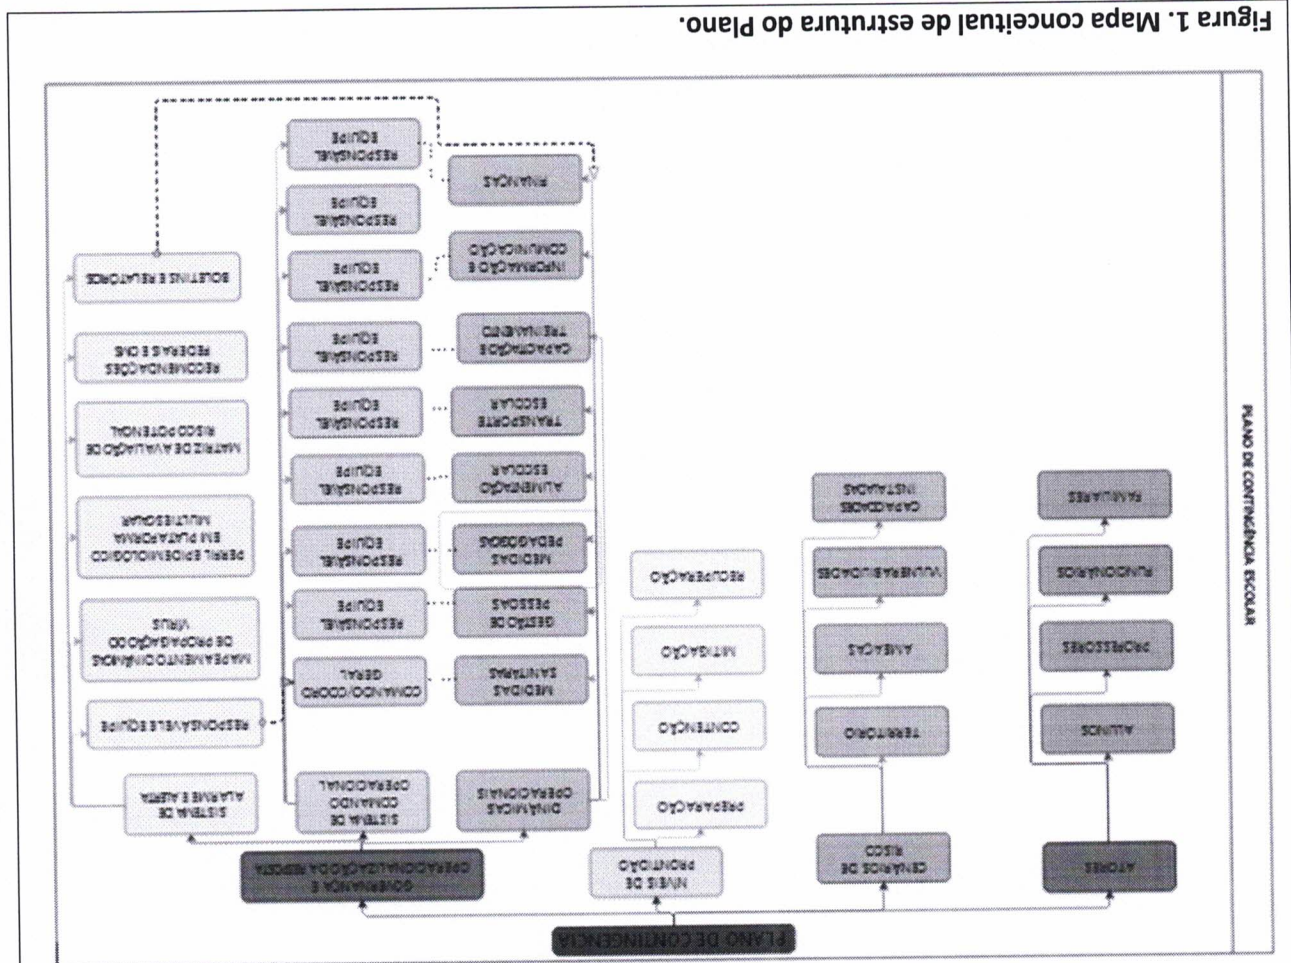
Figura 1. Mapa conceitual de estrutura do Plano.

PLANO DE CONTINGÊNCIA ESCOLAR

PLANO DE CONTINGÊNCIA

ATORES

ALUNOS

PROFESSORES

FUNCIONÁRIOS

FAMILIARES

CENÁRIOS DE RISCO

TERRITÓRIO

AMEAÇAS

VULNERABILIDADES

CAPACIDADES INSTALADAS

NÍVEIS DE PRONTIDÃO

PREPARAÇÃO

CONTENÇÃO

MITIGAÇÃO

RECUPERAÇÃO

GOVERNANÇA E OPERACIONALIZAÇÃO DA RESPOSTA

DINÂMICAS OPERACIONAIS

MEDIDAS SANITÁRIAS

GESTÃO DE PESSOAS

MEDIDAS PEDAGÓGICAS

ALIMENTAÇÃO ESCOLAR

TRANSPORTE ESCOLAR

CAPACITAÇÃO E TREINAMENTO

INFORMAÇÃO E COMUNICAÇÃO

FINANÇAS

SISTEMA DE COMANDO OPERACIONAL

COMANDO/COORD GERAL

RESPONSÁVEL EQUIPE

RESPONSÁVEL EQUIPE

RESPONSÁVEL EQUIPE

RESPONSÁVEL EQUIPE

RESPONSÁVEL EQUIPE

RESPONSÁVEL EQUIPE

RESPONSÁVEL EQUIPE

RESPONSÁVEL EQUIPE

SISTEMA DE ALARME E ALERTA

RESPONSÁVEL E EQUIPE

MAPEAMENTO DINÂMICO DE PROPAGAÇÃO DO VÍRUS

PERFIL EPIDEMIOLÓGICO EM PLATAFORMA MULTIESCALAR

MATRIZ DE AVALIAÇÃO DE RISCO POTENCIAL

RECOMENDAÇÕES FEDERAIS E OMS

BOLETINS E RELATÓRIOS